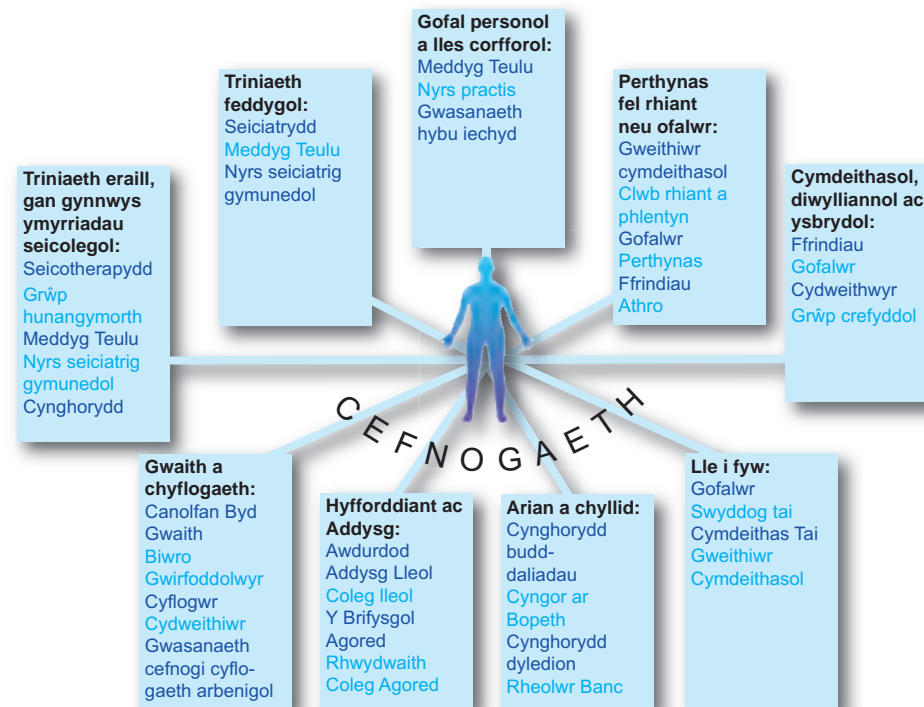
Gofal personol a lles corfforol:
Meddyg Teulu
Nyrs practis
Gwasanaeth hybu iechyd

Triniaeth feddygol:
Seiciatrydd
Meddyg Teulu
Nyrs seiciatrig gymunedol

Perthynas fel rhiant neu ofalwr:
Gweithiwr cymdeithasol
Clwb rhiant a phlentyn
Gofalwr
Perthynas
Ffrindiau
Athro

Triniaeth eraill, gan gynnwys ymyrriadau seicolegol:
Seicotherapydd
Grŵp hunangymorth
Meddyg Teulu
Nyrs seiciatrig gymunedol
Cynghorydd

Cymdeithasol, diwylliannol ac ysbrydol:
Ffrindiau
Gofalwr
Cydweithwyr
Grŵp crefyddol

CEFNOGAETH

Gwaith a chyflogaeth:
Canolfan Byd Gwaith
Biwro Gwirfoddolwyr
Cyflogwr
Cydweithiwr
Gwasanaeth cefnogi cyflogaeth arbenigol

Hyfforddiant ac Addysg:
Awdurdod Addysg Lleol
Coleg lleol
Y Brifysgol Agored
Rhwydwaith Coleg Agored

Arian a chyllid:
Cynghorydd budd-daliadau
Cyngor ar Bopeth
Cynghorydd dyledion
Rheolwr Banc

Lle i fyw:
Gofalwr
Swyddog tai
Cymdeithas Tai
Gweithiwr Cymdeithasol